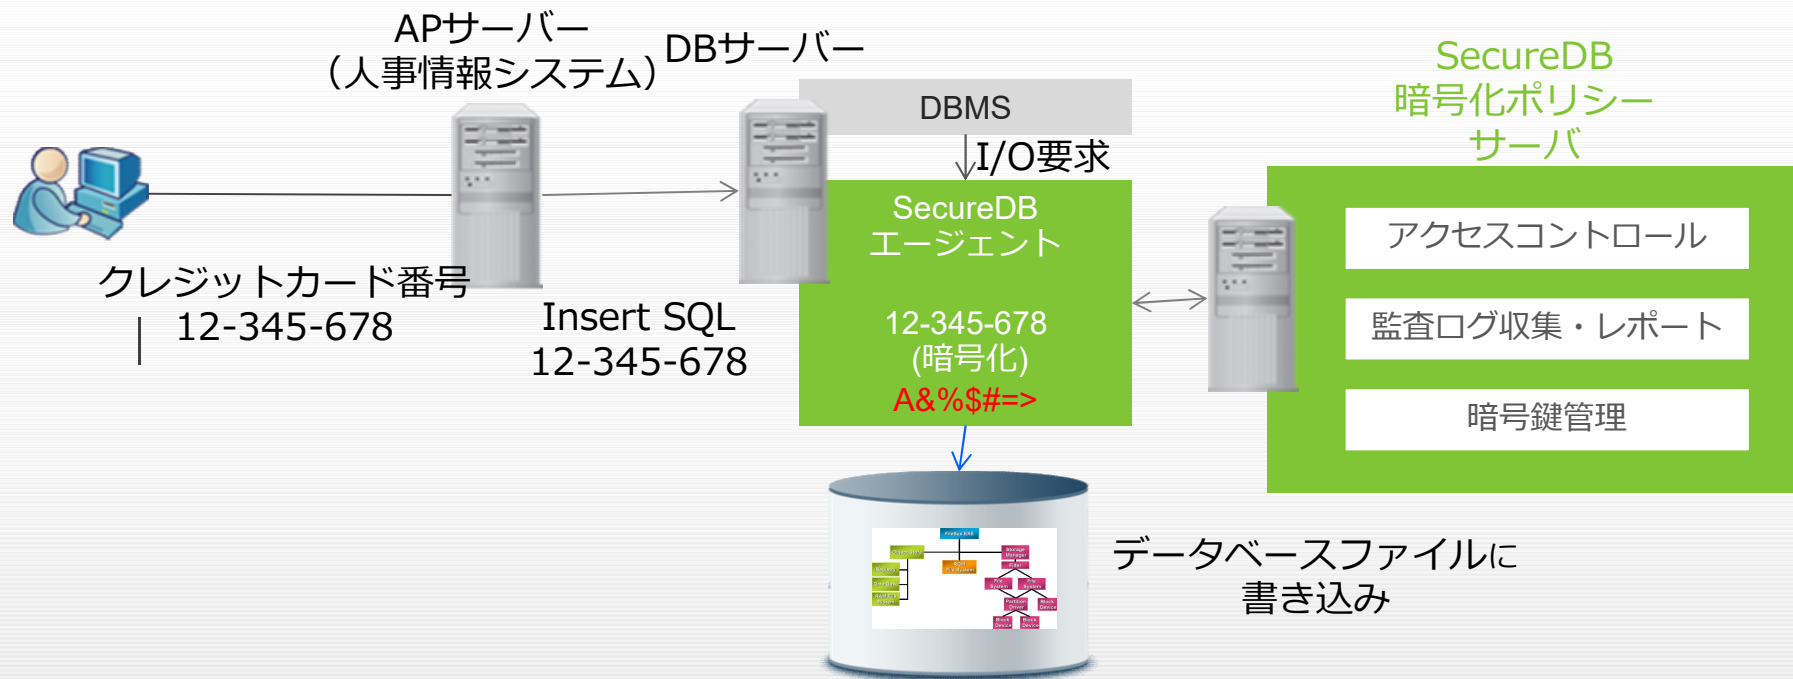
APサーバー
（人事情報システム）

DBサーバー

DBMS

I/O要求

SecureDB
エージェント

12-345-678
(暗号化)
A&%$#=>

SecureDB
暗号化ポリシー
サーバ

アクセスコントロール

監査ログ収集・レポート

暗号鍵管理

クレジットカード番号
12-345-678

Insert SQL
12-345-678

データベースファイルに
書き込み